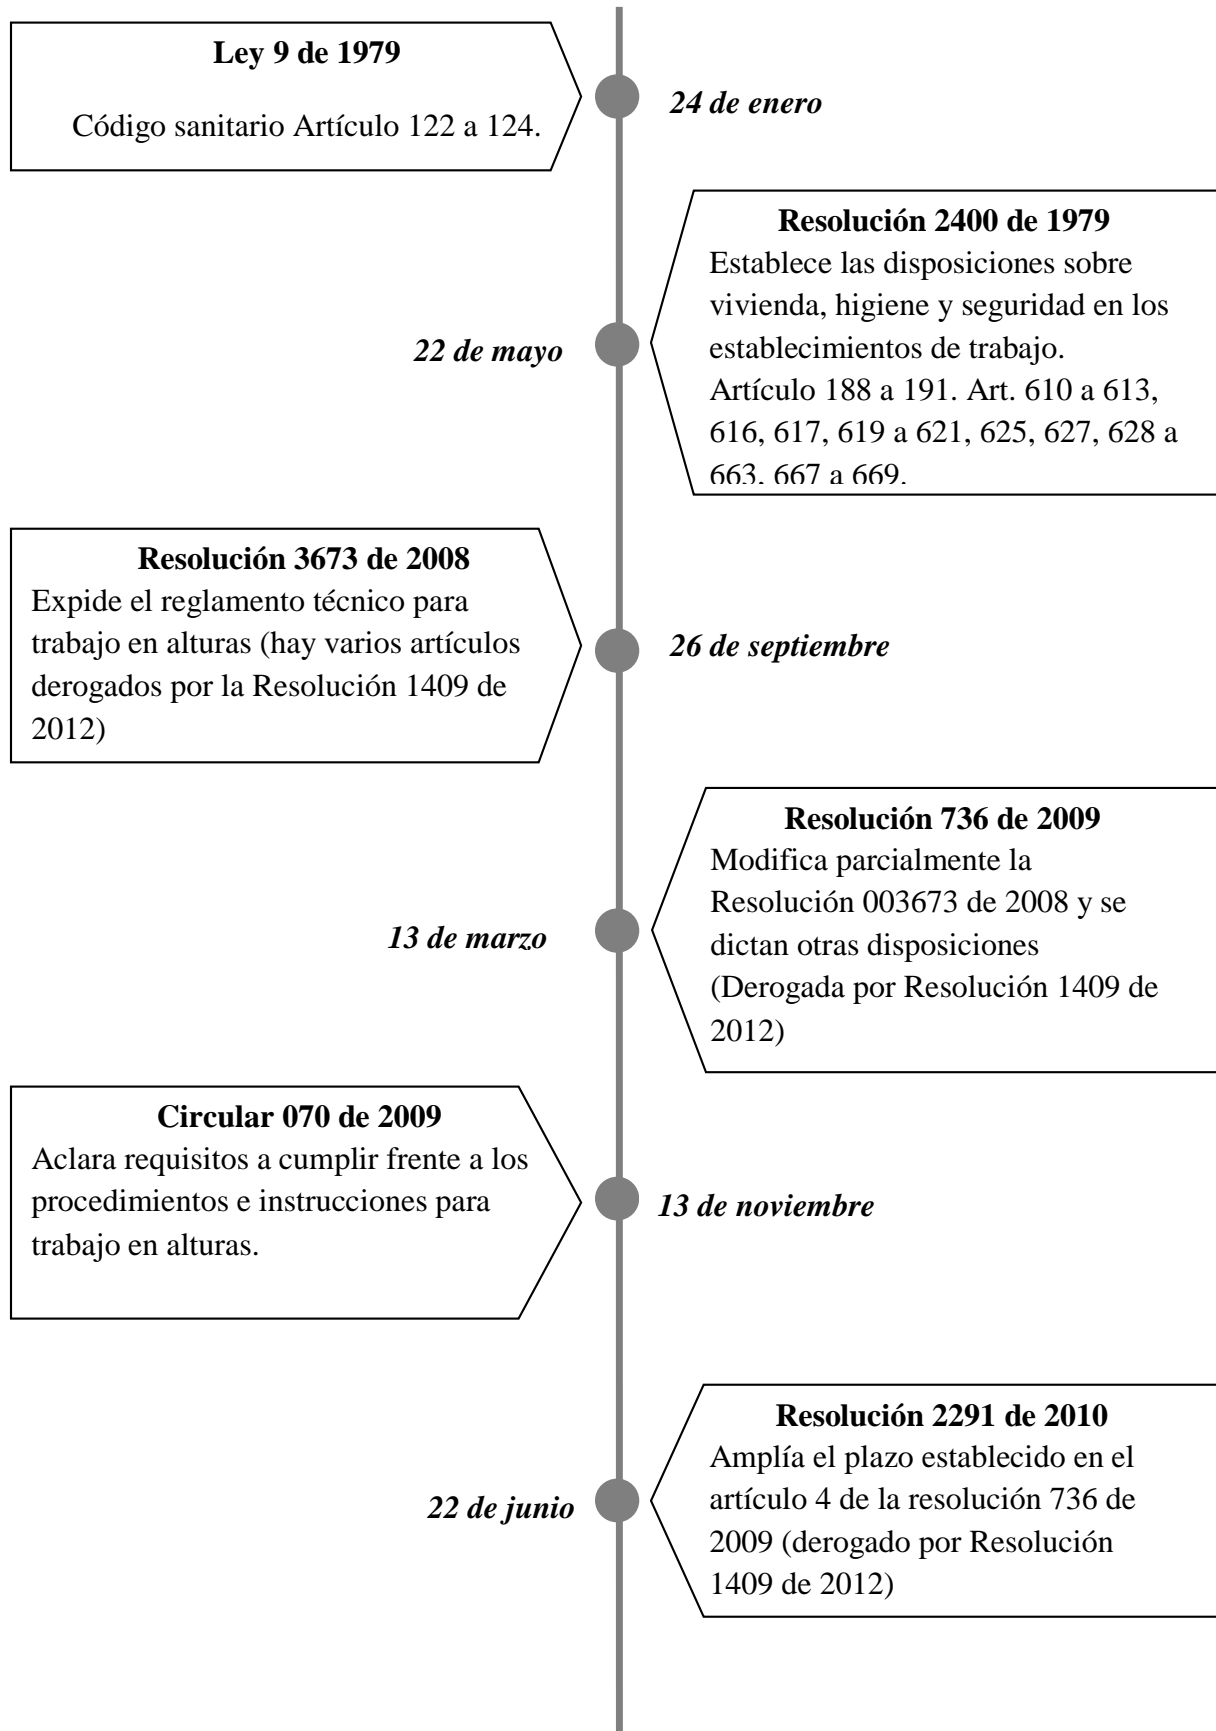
**Ley 9 de 1979**

Código sanitario Artículo 122 a 124.

*24 de enero*

**Resolución 2400 de 1979**

Establece las disposiciones sobre vivienda, higiene y seguridad en los establecimientos de trabajo. Artículo 188 a 191. Art. 610 a 613, 616, 617, 619 a 621, 625, 627, 628 a 663, 667 a 669.

*22 de mayo*

**Resolución 3673 de 2008**

Expide el reglamento técnico para trabajo en alturas (hay varios artículos derogados por la Resolución 1409 de 2012)

*26 de septiembre*

**Resolución 736 de 2009**

Modifica parcialmente la Resolución 003673 de 2008 y se dictan otras disposiciones (Derogada por Resolución 1409 de 2012)

*13 de marzo*

**Circular 070 de 2009**

Aclara requisitos a cumplir frente a los procedimientos e instrucciones para trabajo en alturas.

*13 de noviembre*

**Resolución 2291 de 2010**

Amplía el plazo establecido en el artículo 4 de la resolución 736 de 2009 (derogado por Resolución 1409 de 2012)

*22 de junio*